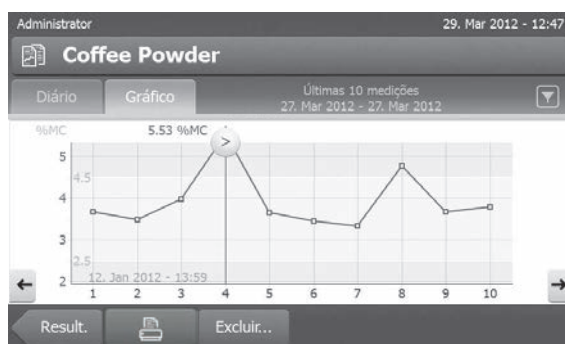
Administrator
29. Mar 2012 - 12:47

Coffee Powder

Diário
Gráfico
Últimas 10 medições
27. Mar 2012 - 27. Mar 2012

%MC
5.53 %MC
>
5
4.5
4
3
2.5
2
12. Jan 2012 - 13:59
1 2 3 4 5 6 7 8 9 10
←
→

Result.
Excluir...